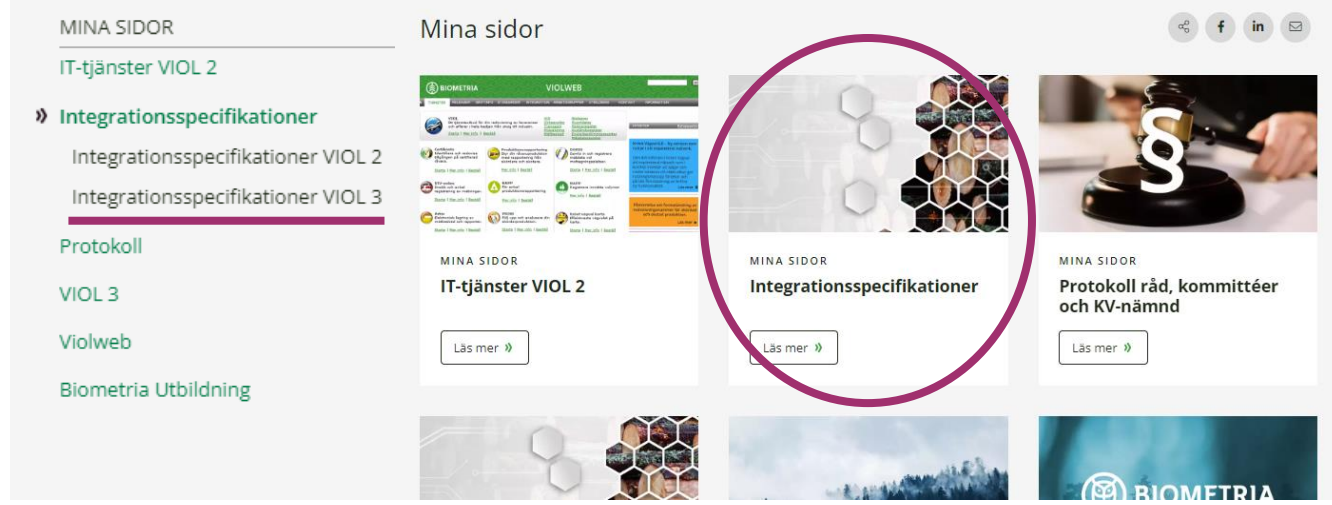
MINA SIDOR

IT-tjänster VIOL 2

» Integrationsspecifikationer

Integrationsspecifikationer VIOL 2

Integrationsspecifikationer VIOL 3

Protokoll

VIOL 3

Violweb

Biometria Utbildning

Mina sidor

BIOMETRIA VIOLWEB

MINA SIDOR
IT-tjänster VIOL 2
Läs mer »

MINA SIDOR
Integrationsspecifikationer
Läs mer »

MINA SIDOR
Protokoll råd, kommittéer och KV-nämnd
Läs mer »

BIOMETRIA